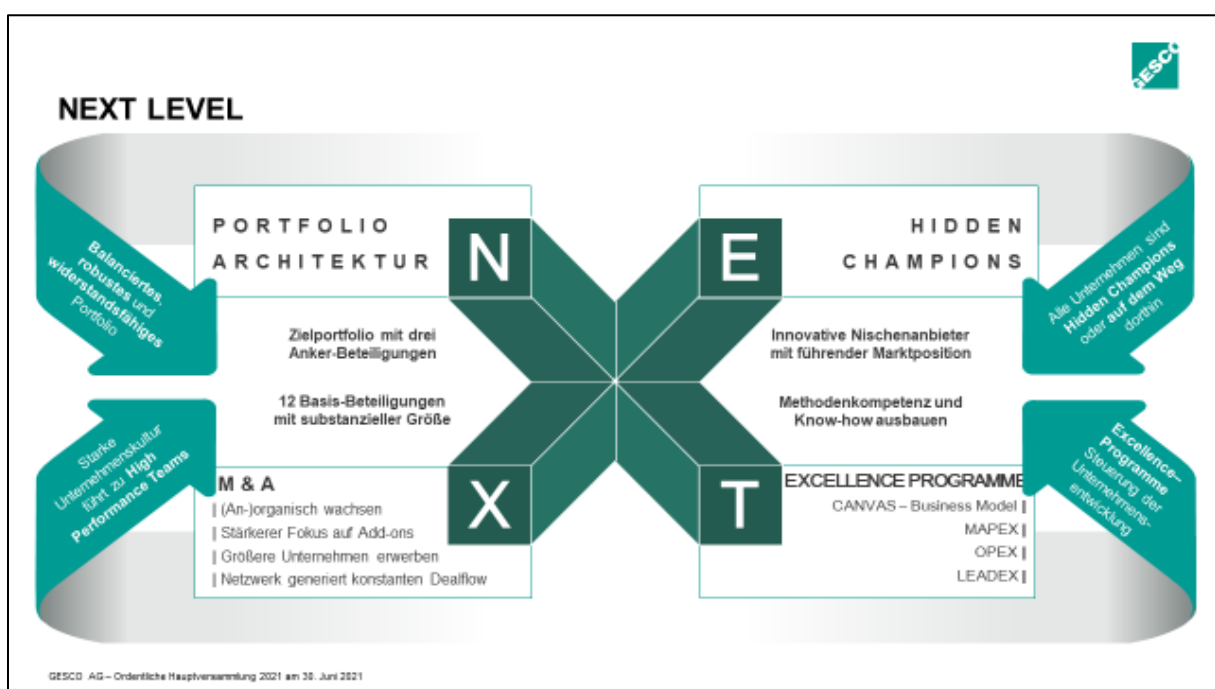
GESCO

NEXT LEVEL

Balanciertes, robustes und widerstandsfähiges Portfolio

PORTFOLIO ARCHITEKTUR

N

E

HIDDEN CHAMPIONS

Alle Unternehmen sind Hidden Champions oder auf dem Weg dorthin

Zielportfolio mit drei Anker-Beteiligungen

12 Basis-Beteiligungen mit substanzieller Größe

Innovative Nischenanbieter mit führender Marktposition

Methodenkompetenz und Know-how ausbauen

Starke Unternehmenskultur führt zu High Performance Teams

M & A

| (An-)organisch wachsen
| Stärkerer Fokus auf Add-ons
| Größere Unternehmen erwerben
| Netzwerk generiert konstanten Dealflow

X

T

EXCELLENCE PROGRAMME

CANVAS – Business Model |
MAPEX |
OPEX |
LEADEX |

Excellence-Programme Steuerung der Unternehmensentwicklung

GESCO AG – Ordentliche Hauptversammlung 2021 am 30. Juni 2021